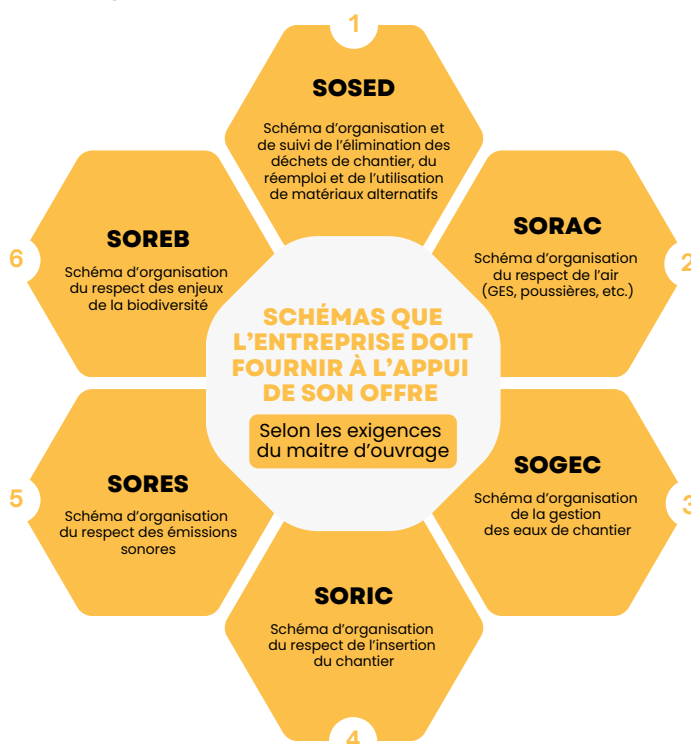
1

SOSED

Schéma d'organisation et de suivi de l'élimination des déchets de chantier, du réemploi et de l'utilisation de matériaux alternatifs

2

SORAC

Schéma d'organisation du respect de l'air (GES, poussières, etc.)

3

SOGEC

Schéma d'organisation de la gestion des eaux de chantier

4

SORIC

Schéma d'organisation du respect de l'insertion du chantier

5

SORES

Schéma d'organisation du respect des émissions sonores

6

SOREB

Schéma d'organisation du respect des enjeux de la biodiversité

SCHÉMAS QUE L'ENTREPRISE DOIT FOURNIR À L'APPUI DE SON OFFRE

Selon les exigences du maitre d'ouvrage